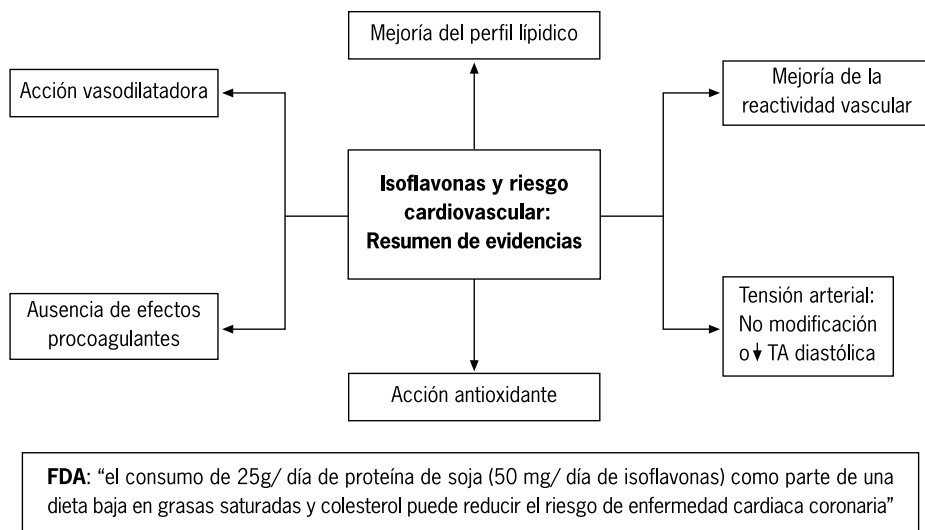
Mejoría del perfil lípidico

Acción vasodilatadora

Mejoría de la reactividad vascular

Isoflavonas y riesgo cardiovascular: Resumen de evidencias

Ausencia de efectos procoagulantes

Tensión arterial: No modificación o $\downarrow$ TA diastólica

Acción antioxidante

FDA: “el consumo de 25g/ día de proteína de soja (50 mg/ día de isoflavonas) como parte de una dieta baja en grasas saturadas y colesterol puede reducir el riesgo de enfermedad cardiaca coronaria”